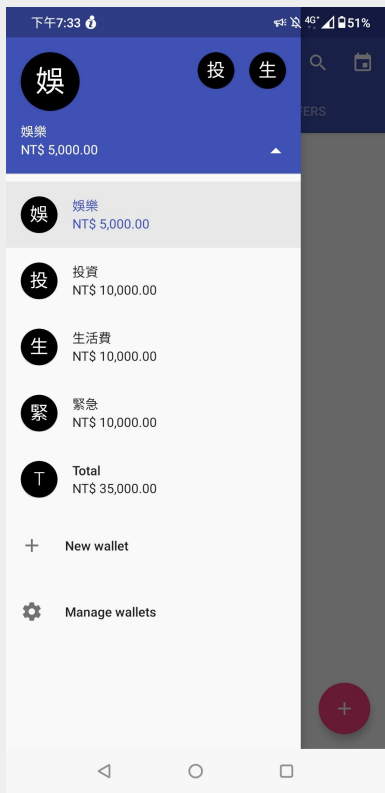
下午7:33

4G 51%

娛

投

生

TERS

娛樂
NT$ 5,000.00

娛
娛樂
NT$ 5,000.00

投
投資
NT$ 10,000.00

生
生活費
NT$ 10,000.00

緊
緊急
NT$ 10,000.00

T
Total
NT$ 35,000.00

+ New wallet

Manage wallets

+